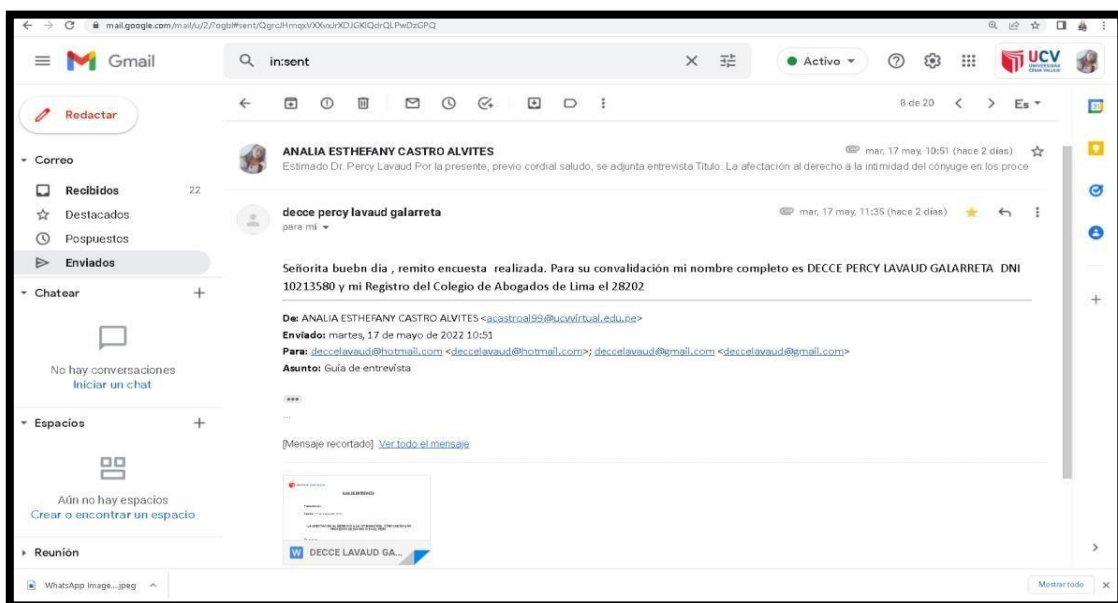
mail.google.com/mail/u/2/?ogbl#sent/QgrcJHmqxVXXvuJrXDJGKlQdrQLPwDzGPQ

Gmail

in:sent

Activo

UCV

Redactar

Correo

Recibidos 22

Destacados

Pospuestos

Enviados

Chatear

No hay conversaciones
Iniciar un chat

Espacios

Aún no hay espacios
Crear o encontrar un espacio

Reunión

8 de 20

Es

ANALIA ESTHEFANY CASTRO ALVITES

mar, 17 may, 10:51 (hace 2 días)

Estimado Dr. Percy Lavaud Por la presente, previo cordial saludo, se adjunta entrevista Título: La afectación al derecho a la intimidad del cónyuge en los proce

decce percy lavaud galarreta

para mí

mar, 17 may, 11:35 (hace 2 días)

Señorita buebn dia , remito encuesta realizada. Para su convalidación mi nombre completo es DECCE PERCY LAVAUD GALARRETA DNI 10213580 y mi Registro del Colegio de Abogados de Lima el 28202

De: ANALIA ESTHEFANY CASTRO ALVITES <acastroal99@ucvvirtual.edu.pe>
Enviado: martes, 17 de mayo de 2022 10:51
Para: deccelavaud@hotmail.com <deccelavaud@hotmail.com>; deccelavaud@gmail.com <deccelavaud@gmail.com>
Asunto: Guía de entrevista

...

[Mensaje recortado] Ver todo el mensaje

GUÍA DE ENTREVISTA

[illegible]

DECCE LAVAUD GA...

WhatsApp Image....jpeg

Mostrar todo